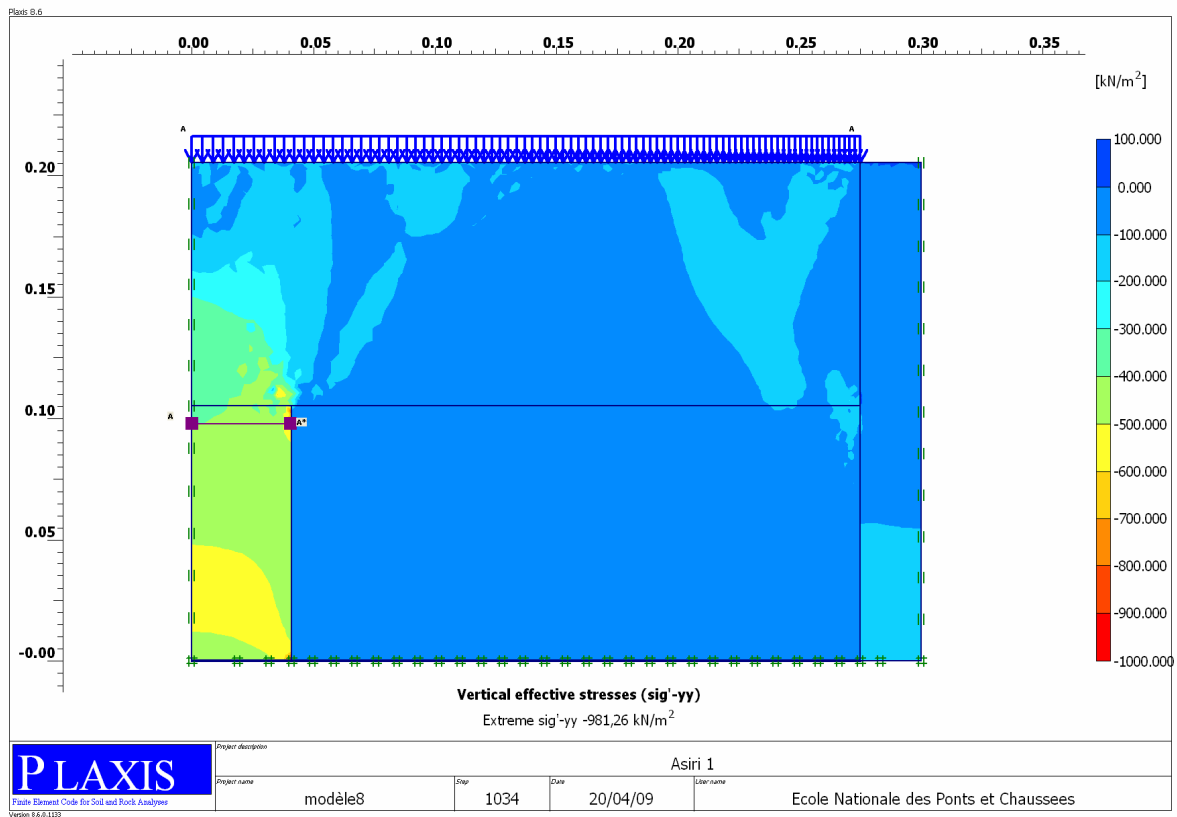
Plaxis 8.6

0.00 0.05 0.10 0.15 0.20 0.25 0.30 0.35

[kN/m$^2$]

0.20
0.15
0.10
0.05
-0.00

A
A
A
A*

100.000
0.000
-100.000
-200.000
-300.000
-400.000
-500.000
-600.000
-700.000
-800.000
-900.000
-1000.000

Vertical effective stresses (sig'-yy)
Extreme sig'-yy -981,26 kN/m$^2$

PLAXIS
Finite Element Code for Soil and Rock Analyses
Version 8.6.0.1133

| Project description | | | |
|---|---|---|---|
| Asiri 1 | | | |
| Project name | Step | Date | User name |
| modèle8 | 1034 | 20/04/09 | Ecole Nationale des Ponts et Chaussees |